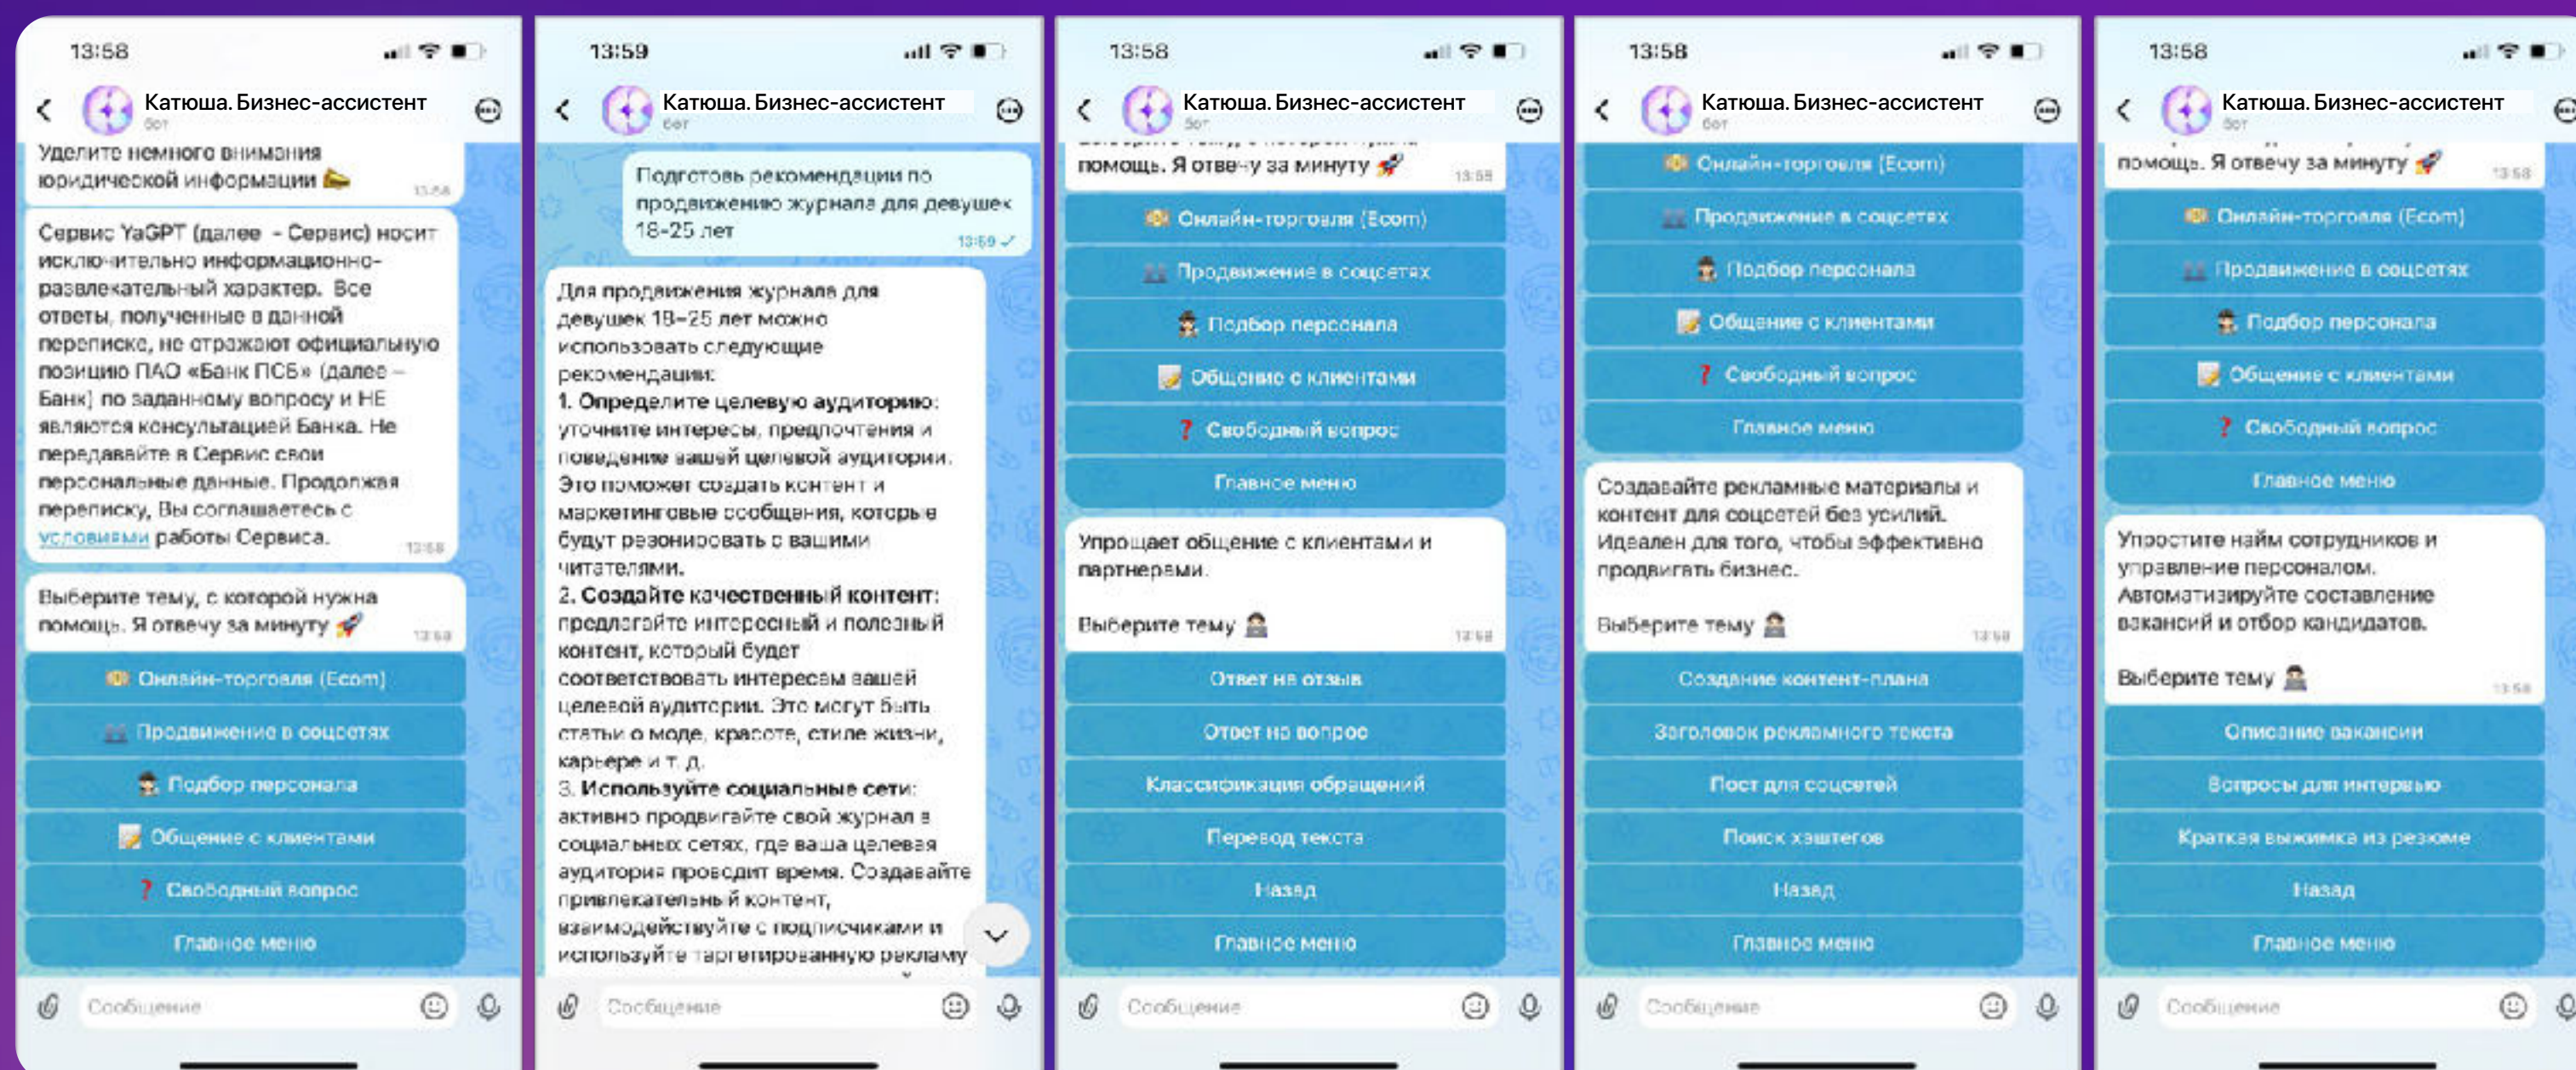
13:58

Катюша. Бизнес-ассистент
бот

Уделите немного внимания юридической информации 👉 13:58

Сервис YaGPT (далее - Сервис) носит исключительно информационно-развлекательный характер. Все ответы, полученные в данной переписке, не отражают официальную позицию ПАО «Банк ПСБ» (далее – Банк) по заданному вопросу и НЕ являются консультацией Банка. Не передавайте в Сервис свои персональные данные. Продолжая переписку, Вы соглашаетесь с условиями работы Сервиса. 13:58

Выберите тему, с которой нужна помощь. Я отвечу за минуту 🚀 13:58

Онлайн-торговля (Ecom)
Продвижение в соцсетях
Подбор персонала
Общение с клиентами
❓ Свободный вопрос
Главное меню

Сообщение

13:59

Катюша. Бизнес-ассистент
бот

Подготовь рекомендации по продвижению журнала для девушек 18-25 лет 13:59

Для продвижения журнала для девушек 18–25 лет можно использовать следующие рекомендации:
1. Определите целевую аудиторию: уточните интересы, предпочтения и поведение вашей целевой аудитории. Это поможет создать контент и маркетинговые сообщения, которые будут резонировать с вашими читателями.
2. Создайте качественный контент: предлагайте интересный и полезный контент, который будет соответствовать интересам вашей целевой аудитории. Это могут быть статьи о моде, красоте, стиле жизни, карьере и т. д.
3. Используйте социальные сети: активно продвигайте свой журнал в социальных сетях, где ваша целевая аудитория проводит время. Создавайте привлекательный контент, взаимодействуйте с подписчиками и используйте таргетированную рекламу

Сообщение

13:58

Катюша. Бизнес-ассистент
бот

помощь. Я отвечу за минуту 🚀 13:58

Онлайн-торговля (Ecom)
Продвижение в соцсетях
Подбор персонала
Общение с клиентами
❓ Свободный вопрос
Главное меню

Упрощает общение с клиентами и партнерами.

Выберите тему 13:58

Ответ на отзыв
Ответ на вопрос
Классификация обращений
Перевод текста
Назад
Главное меню

Сообщение

13:58

Катюша. Бизнес-ассистент
бот

Онлайн-торговля (Ecom)
Продвижение в соцсетях
Подбор персонала
Общение с клиентами
❓ Свободный вопрос
Главное меню

Создавайте рекламные материалы и контент для соцсетей без усилий. Идеален для того, чтобы эффективно продвигать бизнес.

Выберите тему 13:58

Создание контент-плана
Заголовок рекламного текста
Пост для соцсетей
Поиск хэштегов
Назад
Главное меню

Сообщение

13:58

Катюша. Бизнес-ассистент
бот

помощь. Я отвечу за минуту 🚀 13:58

Онлайн-торговля (Ecom)
Продвижение в соцсетях
Подбор персонала
Общение с клиентами
❓ Свободный вопрос
Главное меню

Упростите найм сотрудников и управление персоналом. Автоматизируйте составление вакансий и отбор кандидатов.

Выберите тему 13:58

Описание вакансии
Вопросы для интервью
Краткая выжимка из резюме
Назад
Главное меню

Сообщение